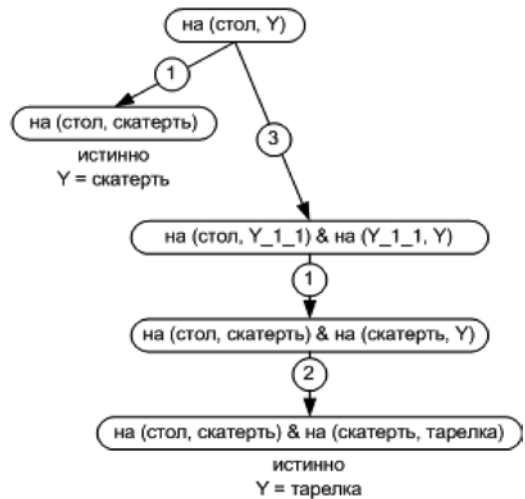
на (стол, Y)

1

на (стол, скатерть)

истинно
Y = скатерть

3

на (стол, Y_1_1) & на (Y_1_1, Y)

1

на (стол, скатерть) & на (скатерть, Y)

2

на (стол, скатерть) & на (скатерть, тарелка)

истинно
Y = тарелка